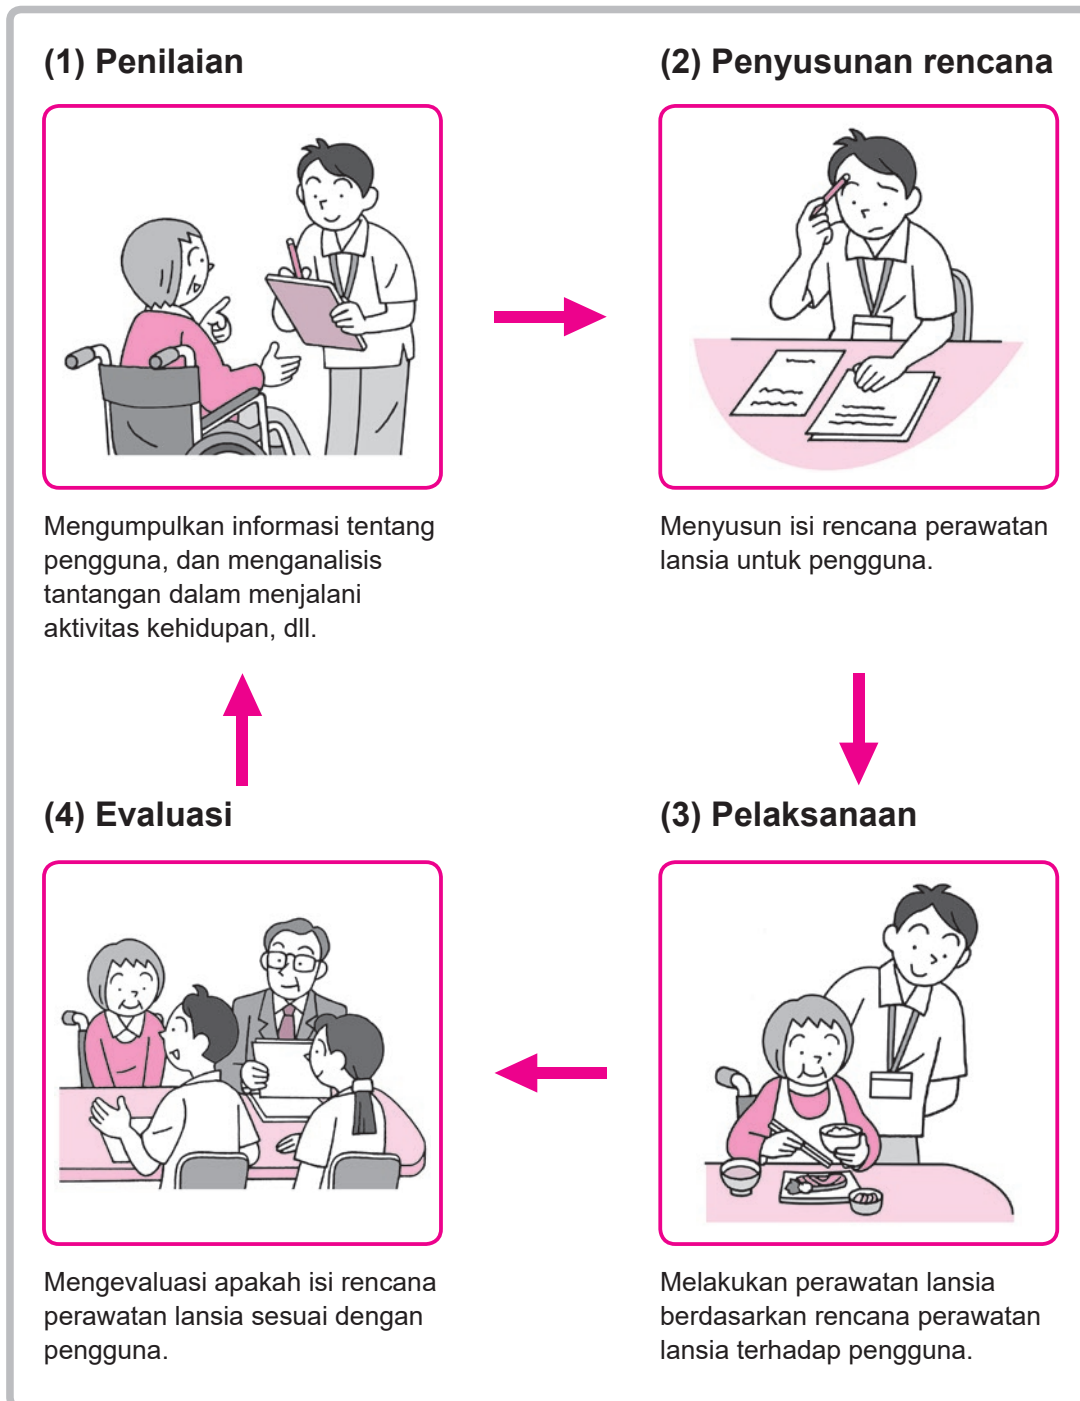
(1) Penilaian

Mengumpulkan informasi tentang pengguna, dan menganalisis tantangan dalam menjalani aktivitas kehidupan, dll.

(2) Penyusunan rencana

Menyusun isi rencana perawatan lansia untuk pengguna.

(3) Pelaksanaan

Melakukan perawatan lansia berdasarkan rencana perawatan lansia terhadap pengguna.

(4) Evaluasi

Mengevaluasi apakah isi rencana perawatan lansia sesuai dengan pengguna.